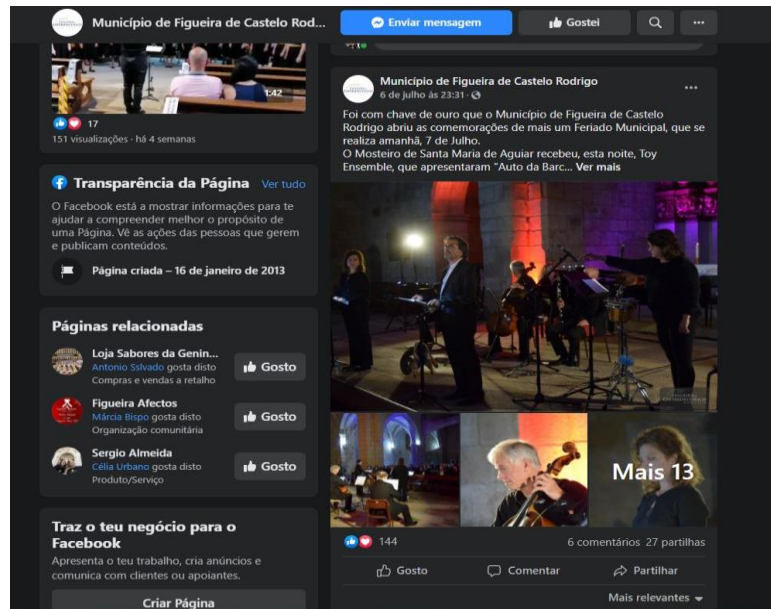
Município de Figueira de Castelo Rod...

Enviar mensagem

Gostei

...

1:42

17

151 visualizações · há 4 semanas

Transparência da Página Ver tudo

O Facebook está a mostrar informações para te ajudar a compreender melhor o propósito de uma Página. Vê as ações das pessoas que gerem e publicam conteúdos.

Página criada – 16 de janeiro de 2013

Páginas relacionadas

Loja Sabores da Genin...
Antonio Sslvado gosta disto
Compras e vendas a retalho

Gosto

Figueira Afectos
Márcia Bispo gosta disto
Organização comunitária

Gosto

Sergio Almeida
Célia Urbano gosta disto
Produto/Serviço

Gosto

Traz o teu negócio para o Facebook

Apresenta o teu trabalho, cria anúncios e comunica com clientes ou apoiantes.

Criar Página

Município de Figueira de Castelo Rodrigo
6 de julho às 23:31 ·

Foi com chave de ouro que o Município de Figueira de Castelo Rodrigo abriu as comemorações de mais um Feriado Municipal, que se realiza amanhã, 7 de Julho.
O Mosteiro de Santa Maria de Aguiar recebeu, esta noite, Toy Ensemble, que apresentaram "Auto da Barc... Ver mais

Mais 13

144

6 comentários 27 partilhas

Gosto

Comentar

Partilhar

Mais relevantes